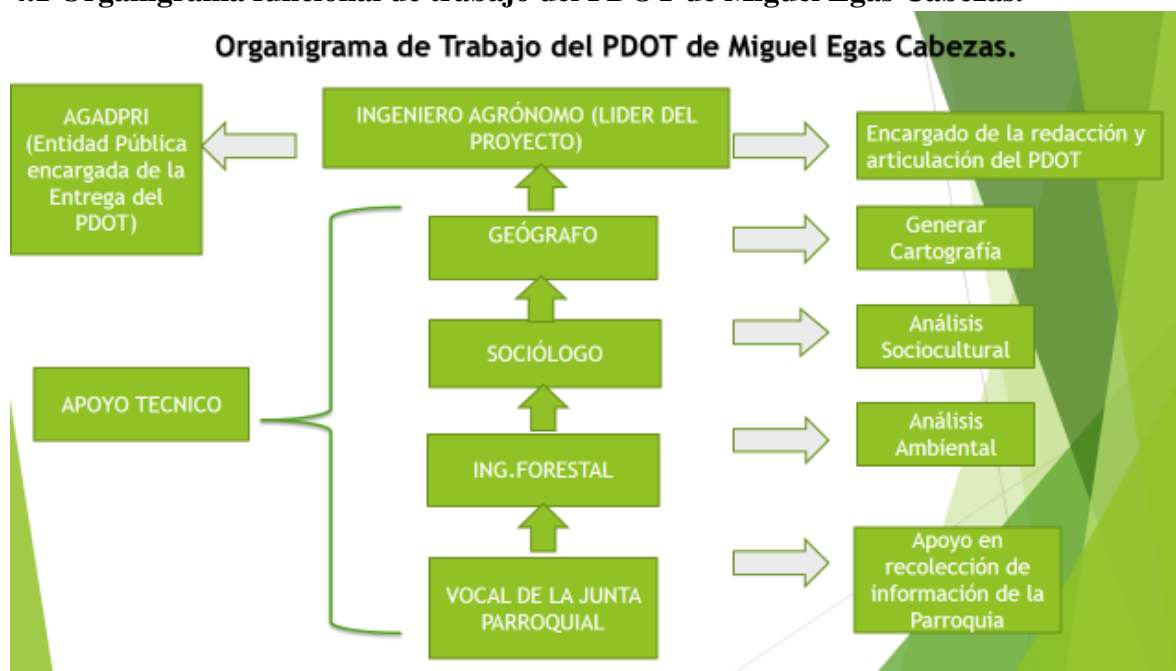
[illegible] Organigrama funcional de trabajo del PDOT de Miguel Egas Cabezas.

Organigrama de Trabajo del PDOT de Miguel Egas Cabezas.

AGADPRI (Entidad Pública encargada de la Entrega del PDOT)

INGENIERO AGRÓNOMO (LIDER DEL PROYECTO)

Encargado de la redacción y articulación del PDOT

GEÓGRAFO

Generar Cartografía

SOCIÓLOGO

Análisis Sociocultural

APOYO TECNICO

ING.FORESTAL

Análisis Ambiental

VOCAL DE LA JUNTA PARROQUIAL

Apoyo en recolección de información de la Parroquia